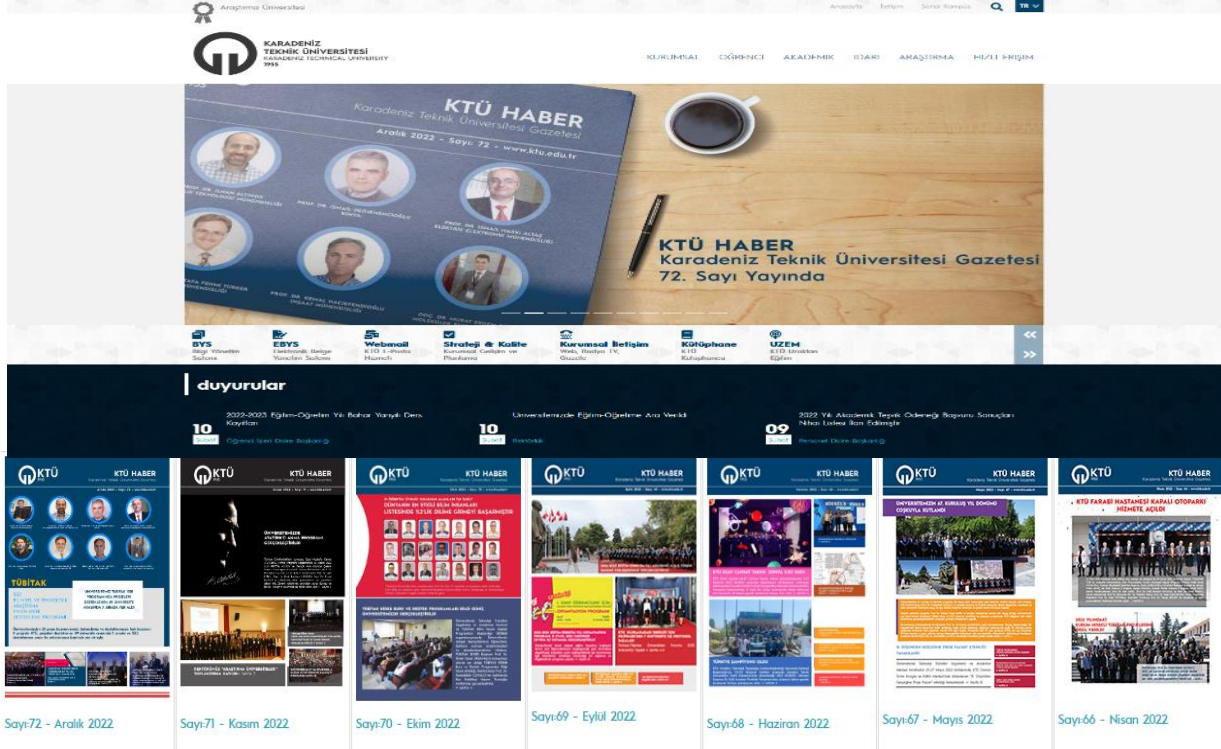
Araştırma Üniversitesi

Arapça İletişim Sanal Kampüs TR

KARADENİZ TEKNİK ÜNİVERSİTESİ
KARADENIZ TECHNICAL UNIVERSITY
1955

KURUMSAL ÖĞRENCİ AKADEMİK İDARİ ARAŞTIRMA HIZLI ERİŞİM

KTÜ HABER
Karadeniz Teknik Üniversitesi Gazetesi
Aralık 2022 - Sayı: 72 - www.ktu.edu.tr

KTÜ HABER
Karadeniz Teknik Üniversitesi Gazetesi
72. Sayı Yayında

BYS
Bilgi Yönetim Sistemi

EBYS
Elektronik Belge Yönetim Sistemi

Webmail
KTÜ E-Posta Hizmeti

Strateji & Kalite
Kurumsal Gelişim ve Planlama

Kurumsal İletişim
Web, Radyo, TV, Gazete

Kütüphane
KTÜ Kütüphanesi

UZEM
KTÜ Uzaktan Eğitim

duyurular

10 Şubat
2022-2023 Eğitim-Öğretim Yılı Bahar Yarıyılı Ders Kayıtları
Öğrenci İşleri Daire Başkanlığı

10 Şubat
Üniversitemizde Eğitim-Öğretime Ara Verildi
Rektörlük

09 Şubat
2022 Yılı Akademik Teşvik Ödeneği Başvuru Sonuçları Nihai Listesi İlan Edilmiştir
Personel Daire Başkanlığı

KTÜ HABER
TÜBİTAK

KTÜ HABER

KTÜ HABER
DÜNYANIN EN ETKİLİ BİLİM İNSANLARI LİSTESİNDE %2'LİK DİLİME GİRMEYİ BAŞARMIŞTIR

KTÜ HABER

KTÜ HABER

KTÜ HABER
ÜNİVERSİTEMİZİN 67. KURULUŞ YIL DÖNÜMÜ COŞKUYLA KUTLANDI

KTÜ HABER
KTÜ FARABİ HASTANESİ KAPALI OTOPARKI HİZMETE AÇILDI

Sayı:72 - Aralık 2022
Sayı:71 - Kasım 2022
Sayı:70 - Ekim 2022
Sayı:69 - Eylül 2022
Sayı:68 - Haziran 2022
Sayı:67 - Mayıs 2022
Sayı:66 - Nisan 2022